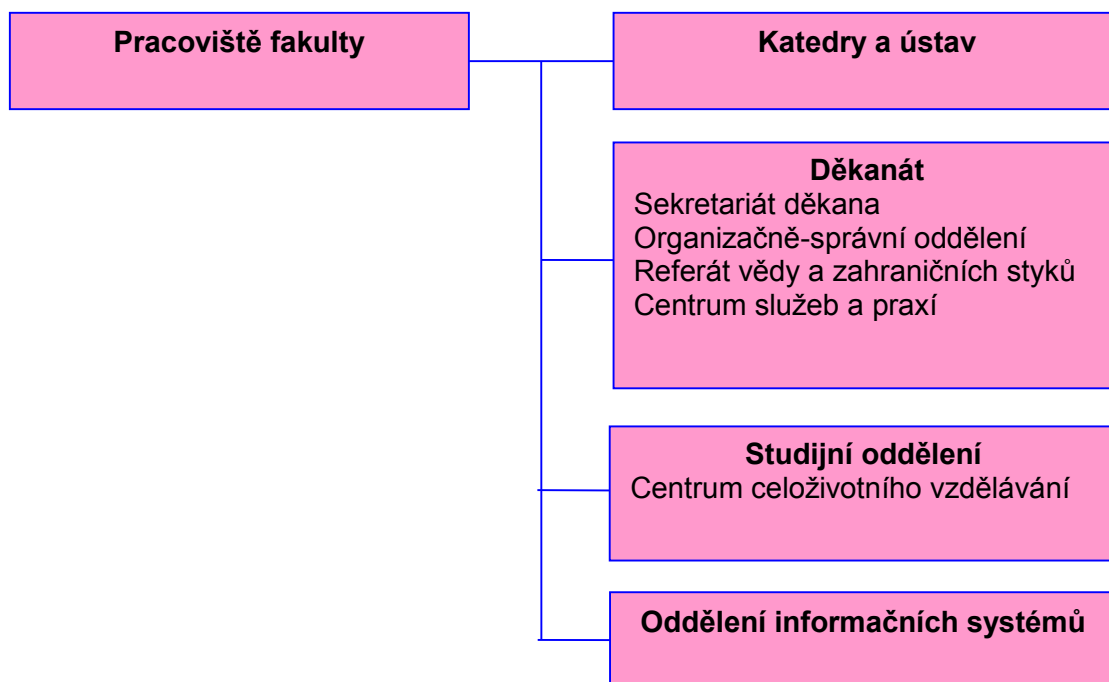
Pracoviště fakulty

Katedry a ústav

Děkanát
Sekretariát děkana
Organizačně-správní oddělení
Referát vědy a zahraničních styků
Centrum služeb a praxí

Studijní oddělení
Centrum celoživotního vzdělávání

Oddělení informačních systémů